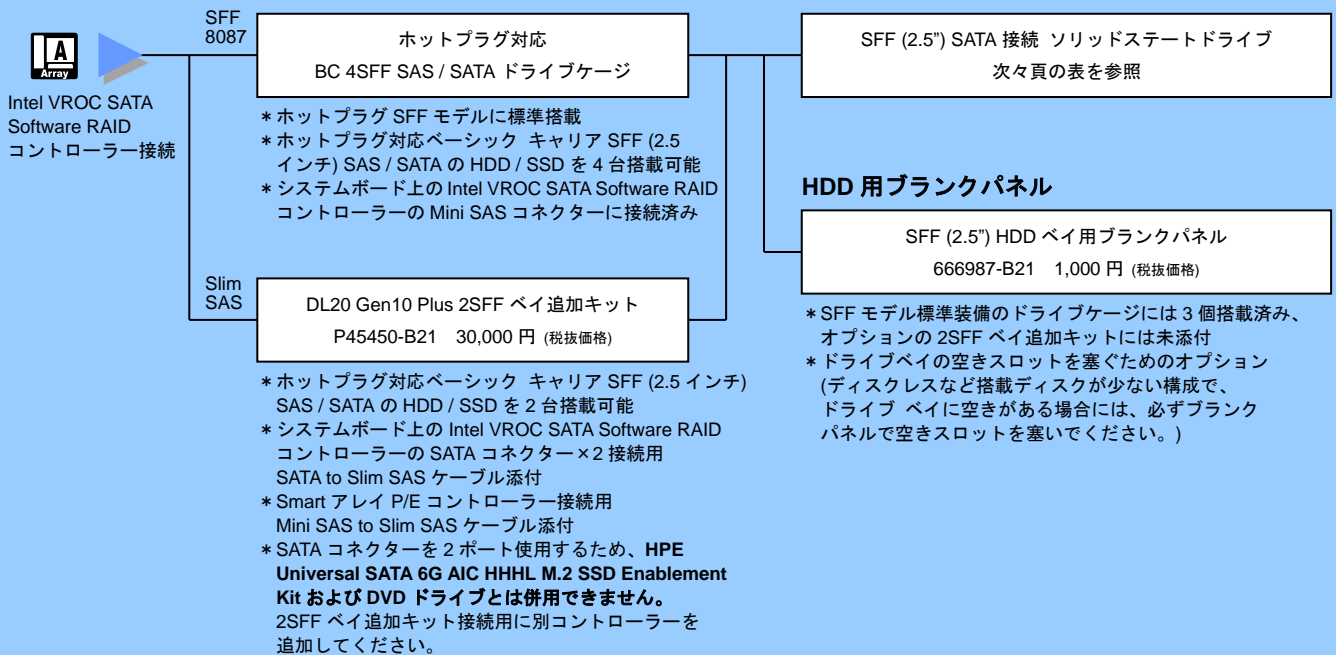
A
Array

Intel VROC SATA Software RAID コントローラー接続

SFF 8087

ホットプラグ対応
BC 4SFF SAS / SATA ドライブケージ

＊ホットプラグ SFF モデルに標準搭載
＊ホットプラグ対応ベーシック キャリア SFF (2.5 インチ) SAS / SATA の HDD / SSD を 4 台搭載可能
＊システムボード上の Intel VROC SATA Software RAID コントローラーの Mini SAS コネクターに接続済み

Slim SAS

DL20 Gen10 Plus 2SFF ベイ追加キット
P45450-B21 30,000 円 (税抜価格)

＊ホットプラグ対応ベーシック キャリア SFF (2.5 インチ) SAS / SATA の HDD / SSD を 2 台搭載可能
＊システムボード上の Intel VROC SATA Software RAID コントローラーの SATA コネクター×2 接続用 SATA to Slim SAS ケーブル添付
＊Smart アレイ P/E コントローラー接続用 Mini SAS to Slim SAS ケーブル添付
＊SATA コネクターを 2 ポート使用するため、HPE Universal SATA 6G AIC HHHL M.2 SSD Enablement Kit および DVD ドライブとは併用できません。
2SFF ベイ追加キット接続用に別コントローラーを追加してください。

SFF (2.5") SATA 接続 ソリッドステートドライブ
次々頁の表を参照

HDD 用ブランクパネル

SFF (2.5") HDD ベイ用ブランクパネル
666987-B21 1,000 円 (税抜価格)

＊SFF モデル標準装備のドライブケージには 3 個搭載済み、オプションの 2SFF ベイ追加キットには未添付
＊ドライブベイの空きスロットを塞ぐためのオプション (ディスクレスなど搭載ディスクが少ない構成で、ドライブ ベイに空きがある場合には、必ずブランクパネルで空きスロットを塞いでください。)